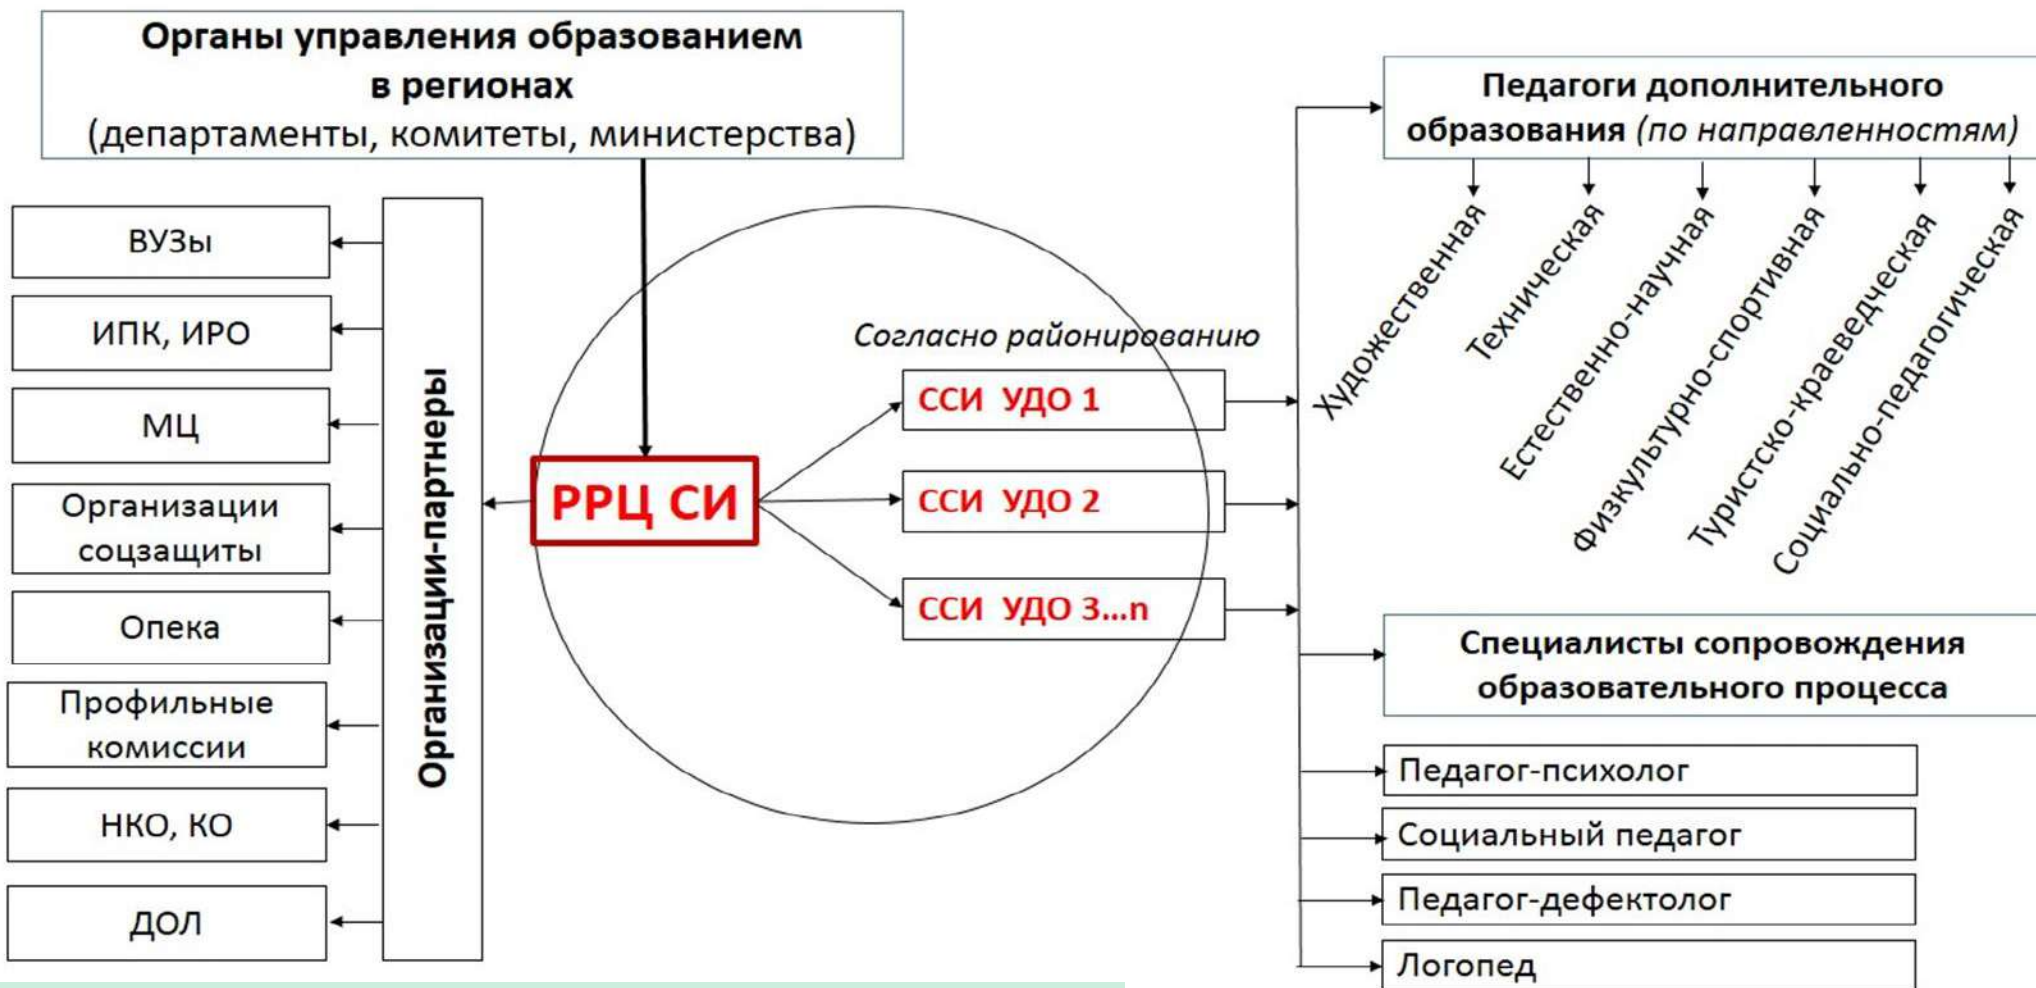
Органы управления образованием в регионах
(департаменты, комитеты, министерства)

ВУЗы
ИПК, ИРО
МЦ
Организации соцзащиты
Опека
Профильные комиссии
НКО, КО
ДОЛ

Организации-партнеры

РРЦ СИ

Согласно районированию
ССИ УДО 1
ССИ УДО 2
ССИ УДО 3...n

Педагоги дополнительного образования (по направленностям)

Художественная
Техническая
Естественно-научная
Физкультурно-спортивная
Туристско-краеведческая
Социально-педагогическая

Специалисты сопровождения образовательного процесса

Педагог-психолог
Социальный педагог
Педагог-дефектолог
Логопед